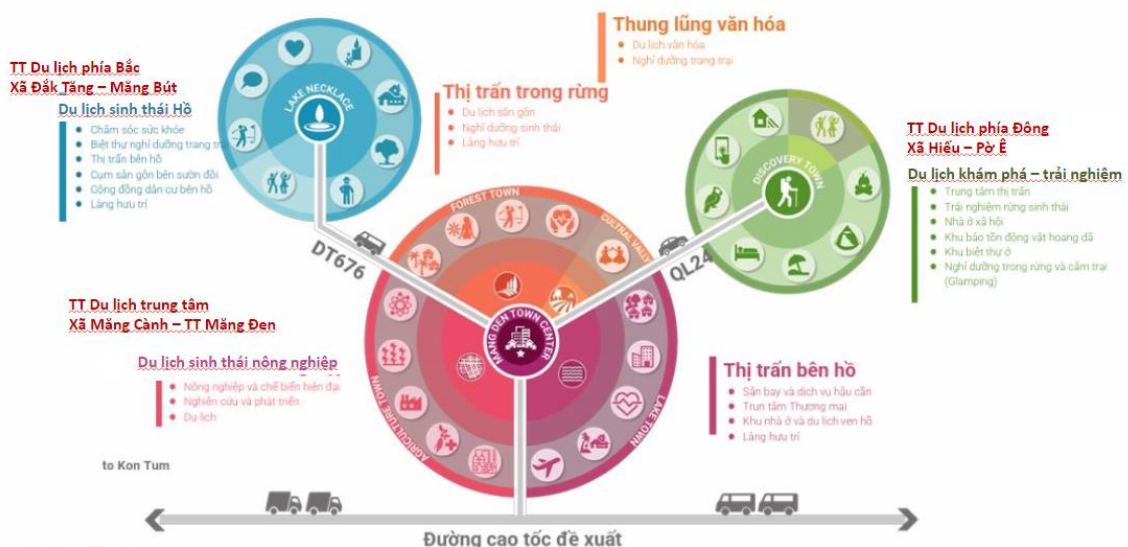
TT Du lịch phía Bắc
Xã Đắk Tăng – Măng Bút

Du lịch sinh thái Hồ
- Chăm sóc sức khỏe
- Biệt thự nghỉ dưỡng trang trí
- Thị trấn bên hồ
- Cụm sân gôn bên sườn đồi
- Cộng đồng dân cư bên hồ
- Làng hưu trí

LAKE NECKLACE

Thung lũng văn hóa
- Du lịch văn hóa
- Nghỉ dưỡng trang trại

Thị trấn trong rừng
- Du lịch sân gôn
- Nghỉ dưỡng sinh thái
- Làng hưu trí

TT Du lịch phía Đông
Xã Hiếu – Pờ Ê

Du lịch khám phá – trải nghiệm
- Trung tâm thị trấn
- Trải nghiệm rừng sinh thái
- Nhà ở xã hội
- Khu bảo tồn động vật hoang dã
- Khu biệt thự ở
- Nghỉ dưỡng trong rừng và cắm trại (Glamping)

DISCOVERY TOWN

DT676

QL24

FOREST TOWN

CULTRAL VALLY

MANG DEN TOWN CENTER

AGRICULTURE TOWN

LAKE TOWN

TT Du lịch trung tâm
Xã Măng Cành – TT Măng Đen

Du lịch sinh thái nông nghiệp
- Nông nghiệp và chế biến hiện đại
- Nghiên cứu và phát triển
- Du lịch

Thị trấn bên hồ
- Sân bay và dịch vụ hậu cần
- Trun tâm Thương mại
- Khu nhà ở và du lịch ven hồ
- Làng hưu trí

to Kon Tum

Đường cao tốc đề xuất